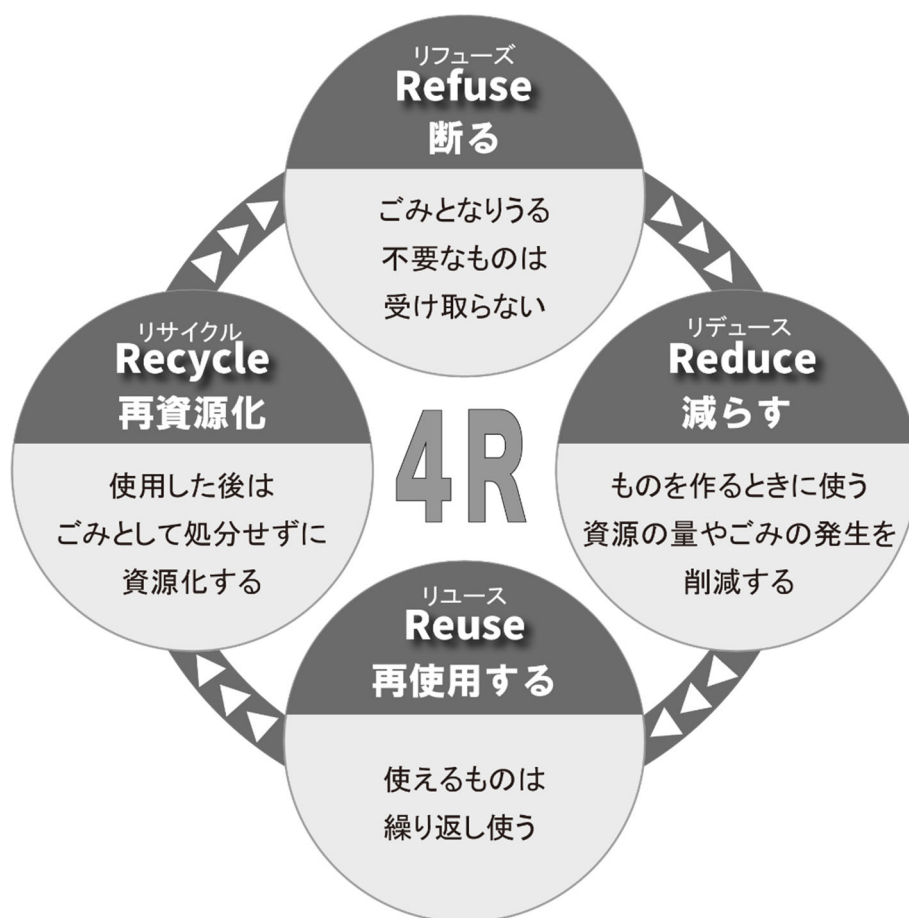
リフューズ
Refuse
断る

ごみとなりうる
不要なものは
受け取らない

リサイクル
Recycle
再資源化

使用した後は
ごみとして処分せずに
資源化する

4R

リデュース
Reduce
減らす

ものを作るときに使う
資源の量やごみの発生を
削減する

リユース
Reuse
再使用する

使えるものは
繰り返し使う